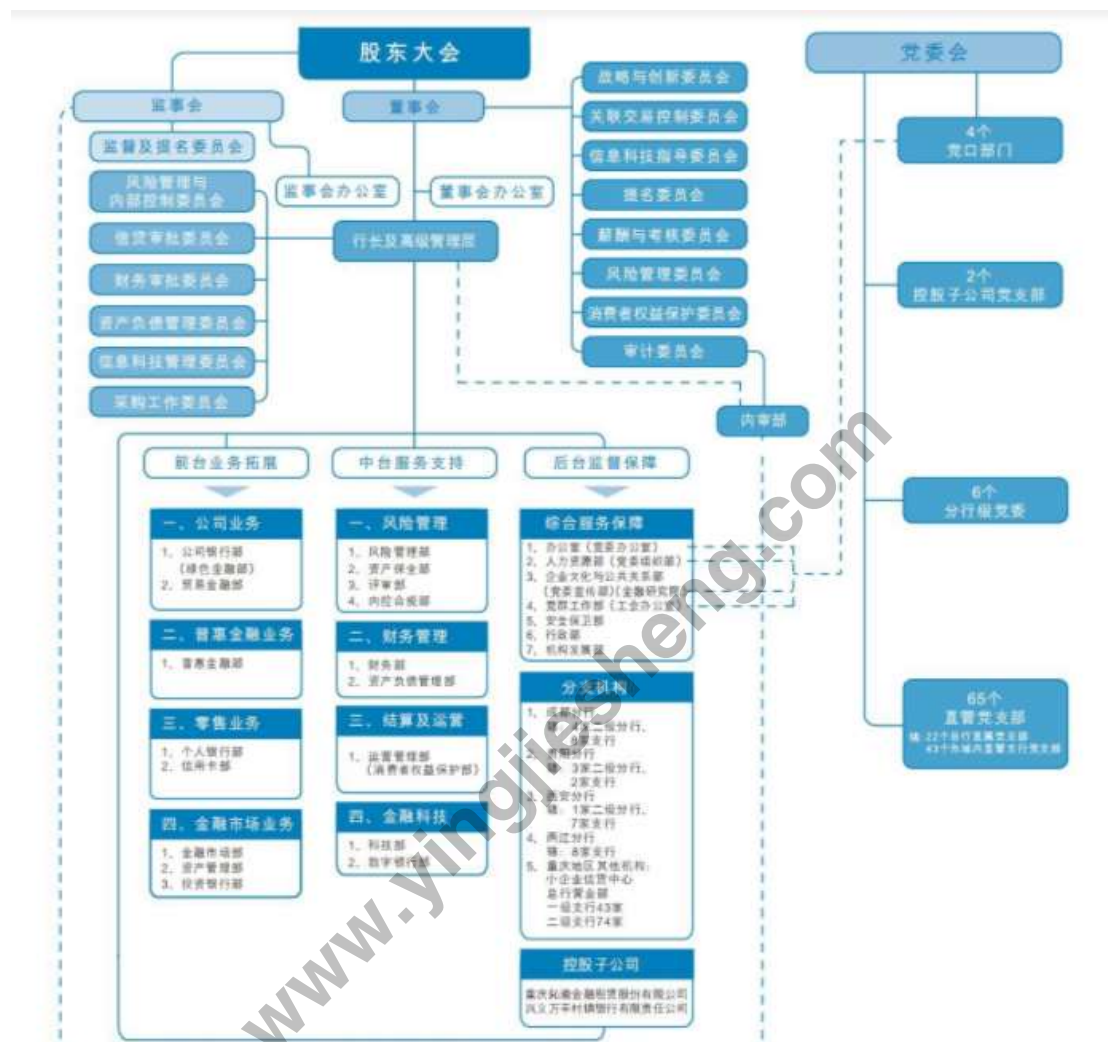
股东大会

党委会

监事会

董事会

监督及提名委员会

战略与创新委员会

关联交易控制委员会

信息科技指导委员会

提名委员会

薪酬与考核委员会

风险管理委员会

消费者权益保护委员会

审计委员会

监事会办公室

董事会办公室

风险管理与内部控制委员会

信贷审批委员会

财务审批委员会

资产负债管理委员会

信息科技管理委员会

采购工作委员会

行长及高级管理层

内审部

4个
党口部门

2个
控股子公司党支部

6个
分行级党委

65个
直管党支部
辖 22个总行直属党支部
43个市域内直管支行党支部

前台业务拓展

中台服务支持

后台监督保障

一、公司业务
1、公司银行部
（绿色金融部）
2、贸易金融部

二、普惠金融业务
1、普惠金融部

三、零售业务
1、个人银行部
2、信用卡部

四、金融市场业务
1、金融市场部
2、资产管理部
3、投资银行部

一、风险管理
1、风险管理部
2、资产保全部
3、评审部
4、内控合规部

二、财务管理
1、财务部
2、资产负债管理部

三、结算及运营
1、运营管理部
（消费者权益保护部）

四、金融科技
1、科技部
2、数字银行部

综合服务保障
1、办公室（党委办公室）
2、人力资源部（党委组织部）
3、企业文化与公共关系部
（党委宣传部）（金融研究院）
4、党群工作部（工会办公室）
5、安全保卫部
6、行政部
7、机构发展部

分支机构
1、成都分行
辖：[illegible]家二级分行、
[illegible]家支行
2、贵阳分行
辖：3家二级分行、
2家支行
3、西安分行
辖：1家二级分行、
7家支行
4、两江分行
辖：8家支行
5、重庆地区其他机构：
小企业信贷中心
总行营业部
一级支行43家
二级支行74家

控股子公司
重庆鈊渝金融租赁股份有限公司
兴义万丰村镇银行有限责任公司

www.yingjiesheng.com